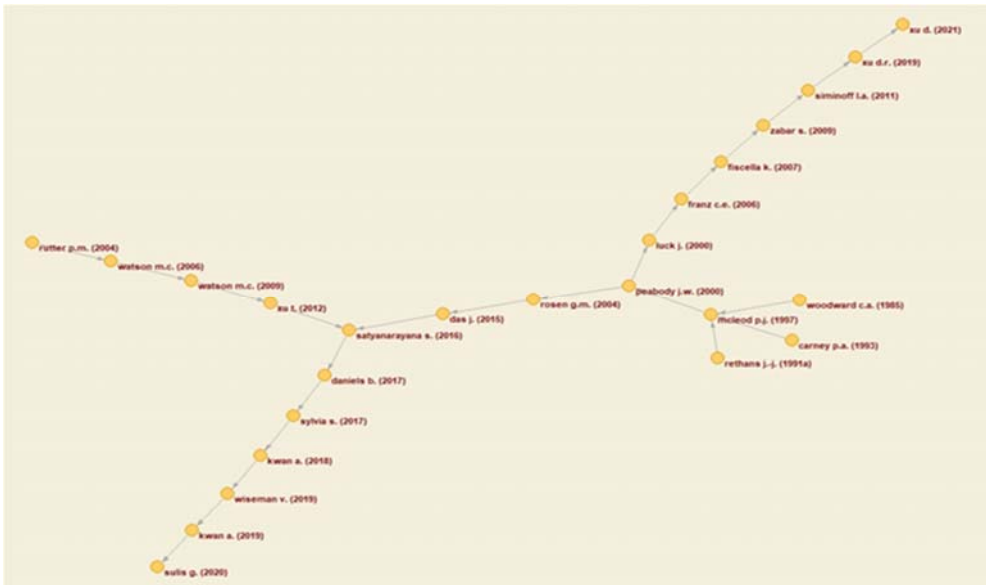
xu d. (2021)
xu d.r. (2019)
siminoff l.a. (2011)
zabar s. (2009)
fiscella k. (2007)
franz c.e. (2006)
rutter p.m. (2004)
watson m.c. (2006)
luck j. (2000)
watson m.c. (2009)
peabody j.w. (2000)
rosen g.m. (2004)
woodward c.a. (1985)
xu t. (2012)
das j. (2015)
mcleod p.j. (1997)
satyanarayana s. (2016)
carney p.a. (1993)
rethans j.-j. (1991a)
daniels b. (2017)
sylvia s. (2017)
kwan a. (2018)
wiseman v. (2019)
kwan a. (2019)
sulis g. (2020)